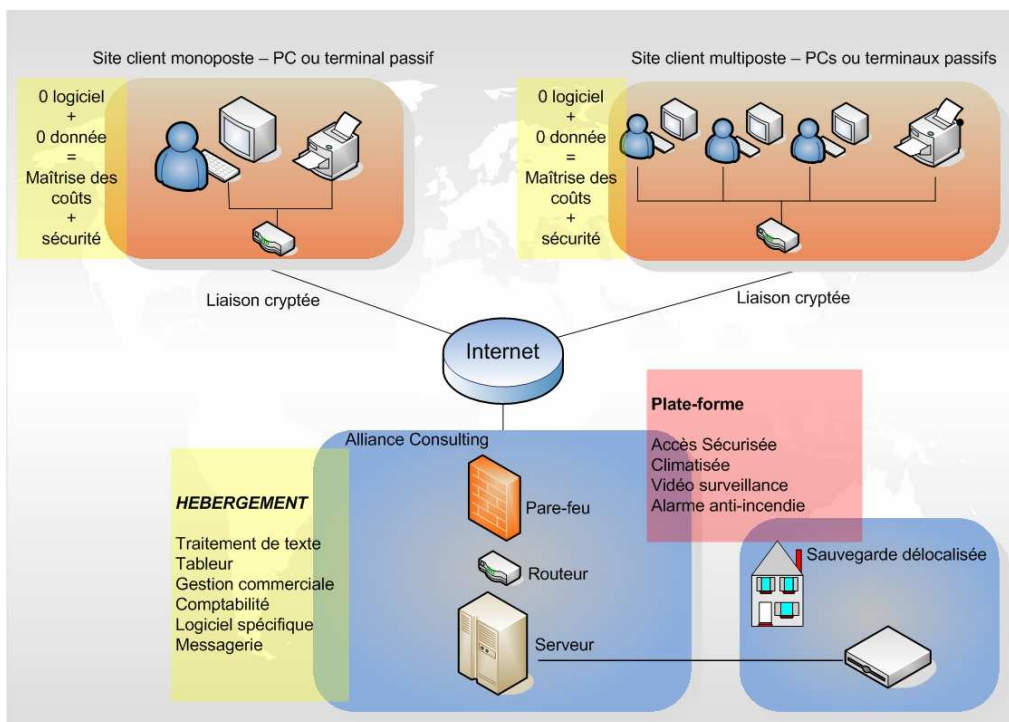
Site client monoposte – PC ou terminal passif

0 logiciel
+
0 donnée
=
Maîtrise des coûts
+
sécurité

Site client multiposte – PCs ou terminaux passifs

0 logiciel
+
0 donnée
=
Maîtrise des coûts
+
sécurité

Liaison cryptée

Liaison cryptée

Internet

Plate-forme

Accès Sécurisée
Climatisée
Vidéo surveillance
Alarme anti-incendie

Alliance Consulting

HEBERGEMENT

Traitement de texte
Tableur
Gestion commerciale
Comptabilité
Logiciel spécifique
Messagerie

Pare-feu

Routeur

Serveur

Sauvegarde délocalisée